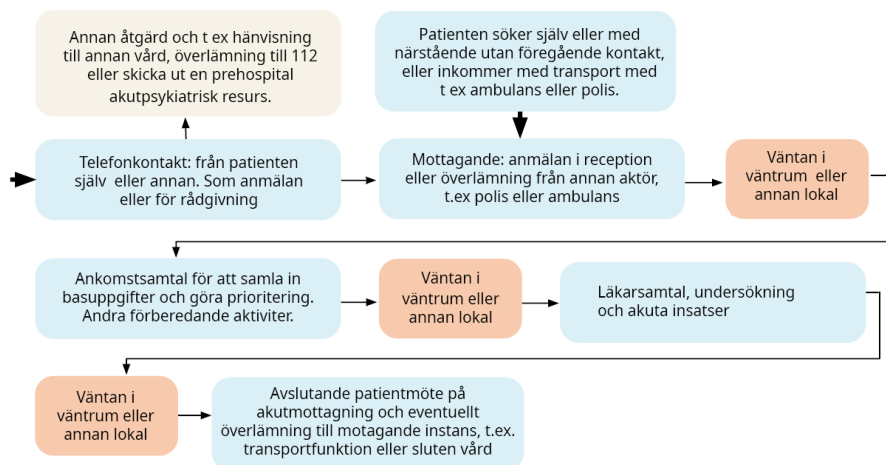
Annan åtgärd och t ex hänvisning till annan vård, överlämning till 112 eller skicka ut en prehospital akutpsykiatrisk resurs.

Patienten söker själv eller med närstående utan föregående kontakt, eller inkommer med transport med t ex ambulans eller polis.

Telefonkontakt: från patienten själv eller annan. Som anmälan eller för rådgivning

Mottagande: anmälan i reception eller överlämning från annan aktör, t.ex polis eller ambulans

Väntan i väntrum eller annan lokal

Ankomstsamtal för att samla in basuppgifter och göra prioritering. Andra förberedande aktiviter.

Väntan i väntrum eller annan lokal

Läkarsamtal, undersökning och akuta insatser

Väntan i väntrum eller annan lokal

Avslutande patientmöte på akutmottagning och eventuellt överlämning till motagande instans, t.ex. transportfunktion eller sluten vård